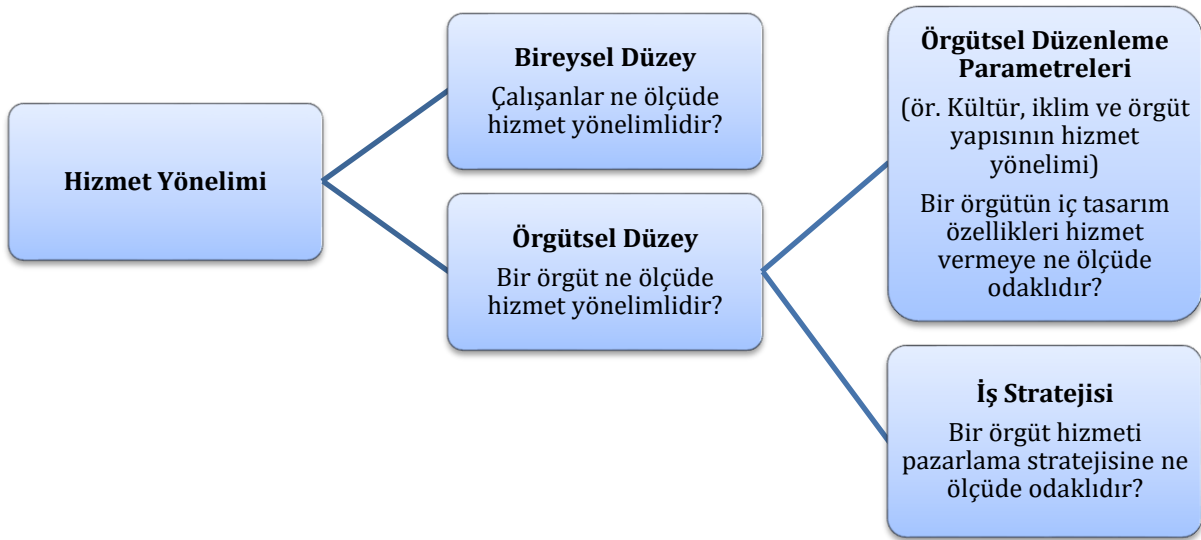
Hizmet Yönelimi

Bireysel Düzey

Çalışanlar ne ölçüde hizmet yönelimlidir?

Örgütsel Düzey

Bir örgüt ne ölçüde hizmet yönelimlidir?

Örgütsel Düzenleme Parametreleri

(ör. Kültür, iklim ve örgüt yapısının hizmet yönelimi)

Bir örgütün iç tasarım özellikleri hizmet vermeye ne ölçüde odaklıdır?

İş Stratejisi

Bir örgüt hizmeti pazarlama stratejisine ne ölçüde odaklıdır?